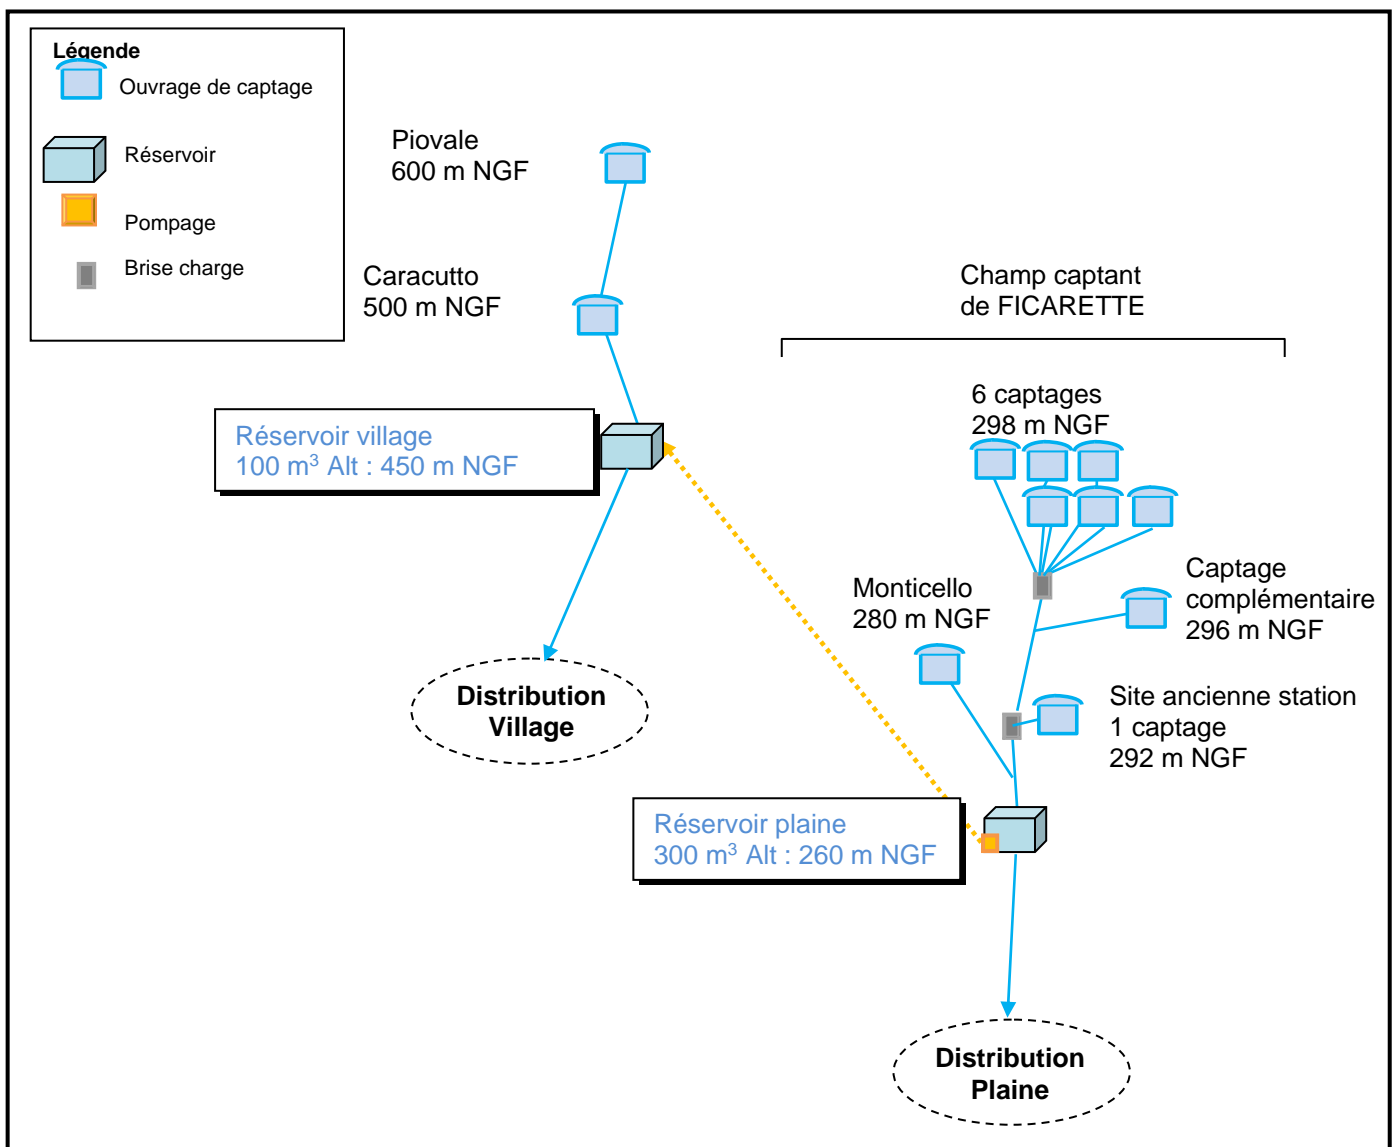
Légende
Ouvrage de captage
Réservoir
Pompage
Brise charge

Piovale
600 m NGF

Caracutto
500 m NGF

Champ captant
de FICARETTE

6 captages
298 m NGF

Réservoir village
100 m$^3$ Alt : 450 m NGF

Captage
complémentaire
296 m NGF

Monticello
280 m NGF

Site ancienne station
1 captage
292 m NGF

Distribution
Village

Réservoir plaine
300 m$^3$ Alt : 260 m NGF

Distribution
Plaine